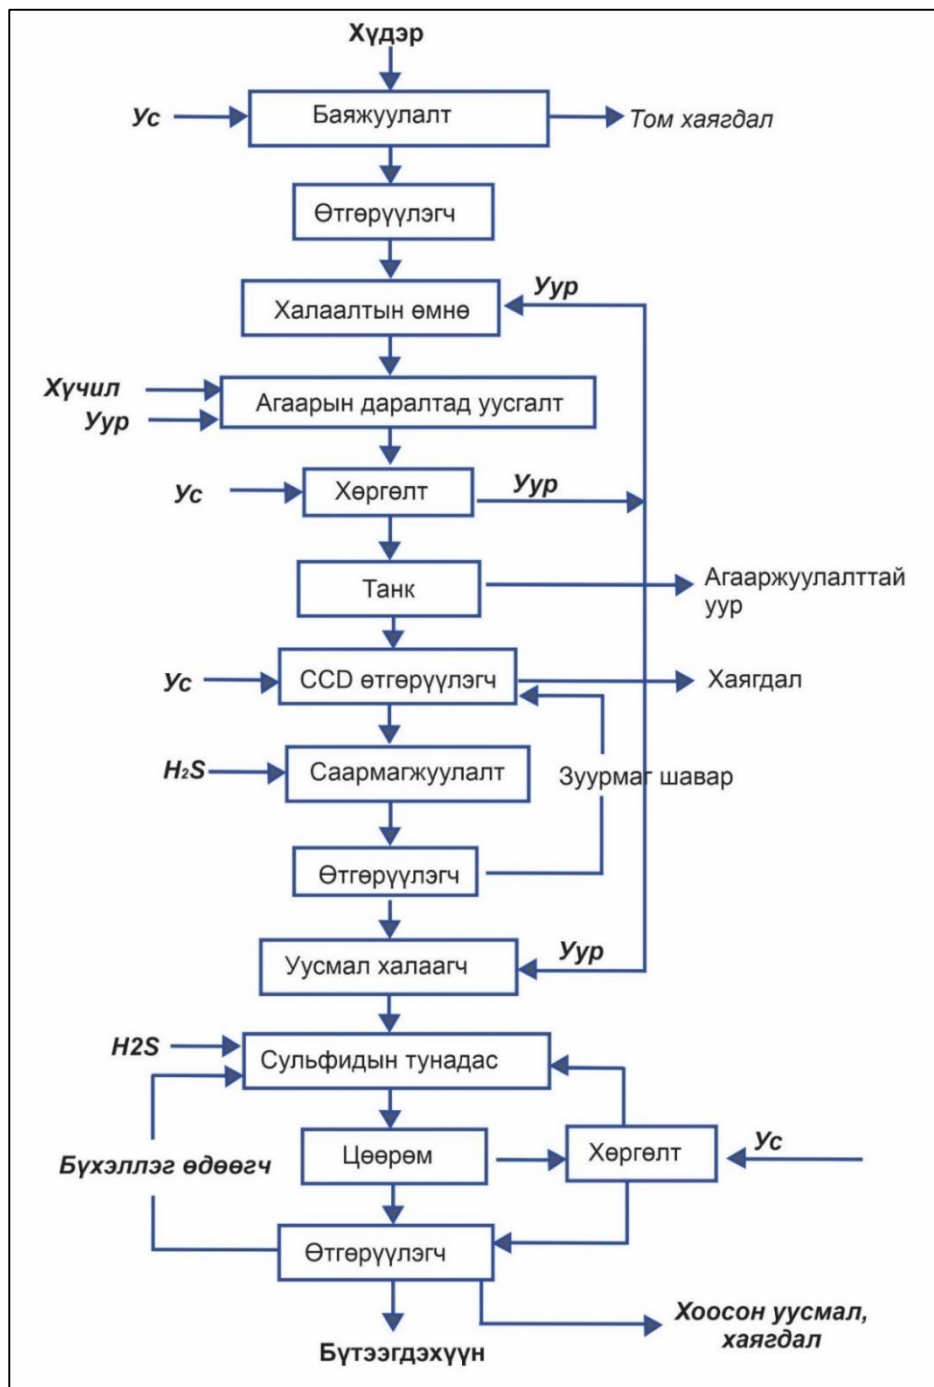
Хүдэр

Ус

Баяжуулалт

Том хаягдал

Өтгөрүүлэгч

Уур

Халаалтын өмнө

Хүчил

Уур

Агаарын даралтад уусгалт

Ус

Хөргөлт

Уур

Танк

Агааржуулалттай уур

Ус

CCD өтгөрүүлэгч

Хаягдал

$H_2S$

Саармагжуулалт

Зуурмаг шавар

Өтгөрүүлэгч

Уусмал халаагч

Уур

H2S

Сульфидын тунадас

Бүхэллэг өдөөгч

Цөөрөм

Хөргөлт

Ус

Өтгөрүүлэгч

Хоосон уусмал, хаягдал

Бүтээгдэхүүн